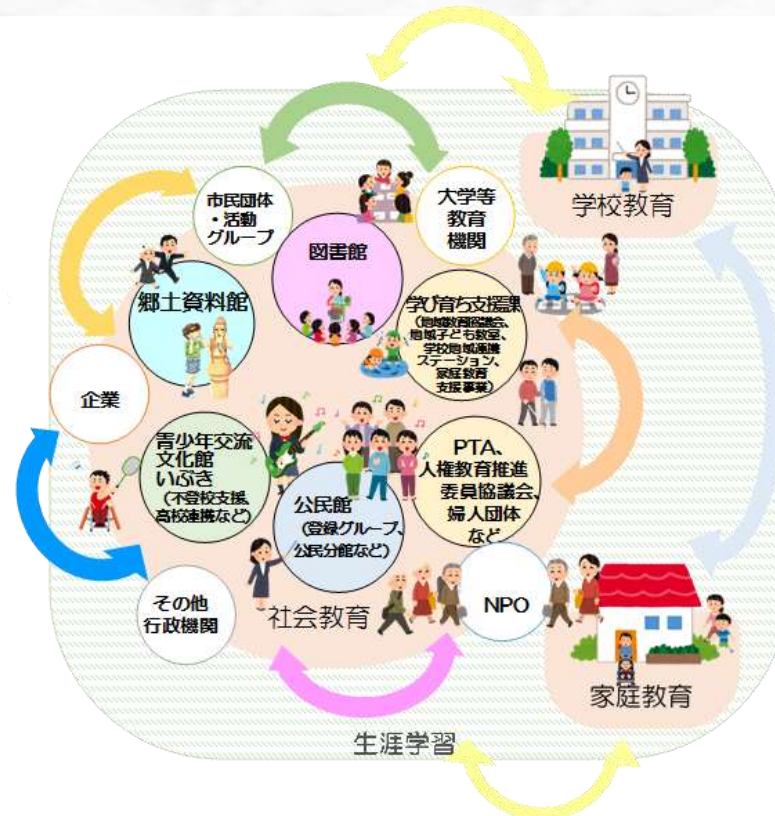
学校教育

市民団体・活動グループ

図書館

大学等教育機関

郷土資料館

学び育ち支援課
(地域教育協議会、地域子ども教室、学校地域連携ステーション、家庭教育支援事業)

企業

青少年交流文化館いぶき
(不登校支援、高校連携など)

PTA、人権教育推進委員協議会、婦人団体など

公民館
(登録グループ、公民分館など)

その他行政機関

社会教育

NPO

家庭教育

生涯学習